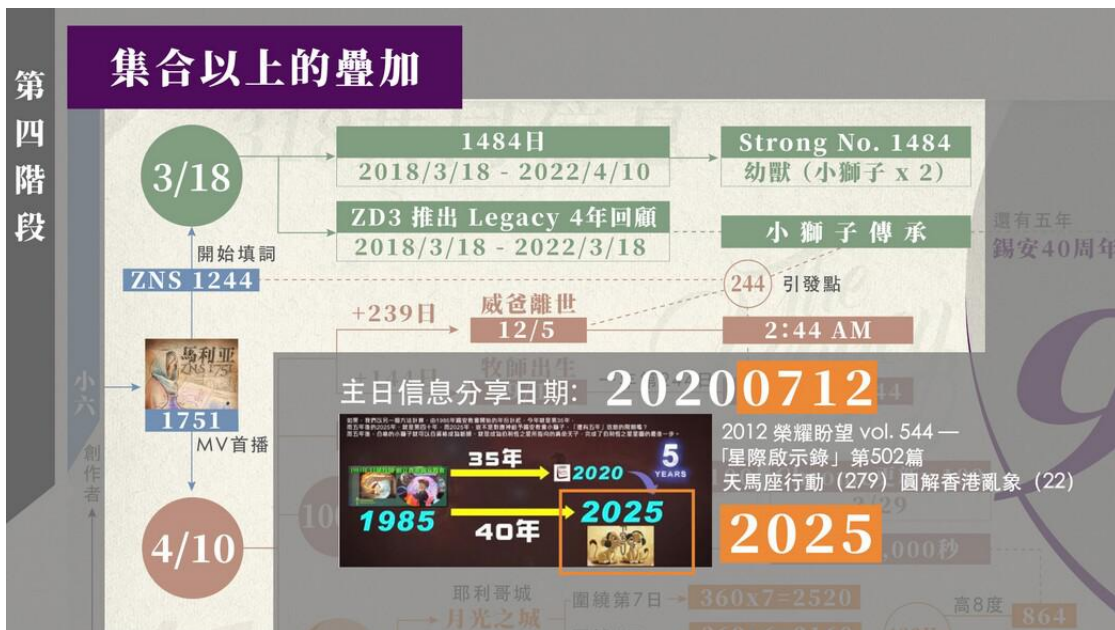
第四階段

集合以上的疊加

3/18

1484日
2018/3/18 - 2022/4/10

Strong No. 1484
幼獸（小獅子 x 2）

ZD3 推出 Legacy 4年回顧
2018/3/18 - 2022/3/18

小獅子傳承

還有五年
錫安40周年

開始填詞
ZNS 1244

244 引發點

+239日
威爸離世
12/5

2:44 AM

牧師出生

小六

馬利亚
ZNS 1751
1751
MV首播

創作者

4/10

主日信息分享日期: 20200712

35年
2020
5 YEARS
1985
40年
2025

2012 榮耀盼望 vol. 544 —
「星際啟示錄」第502篇
天馬座行動（279）圓解香港亂象（22）

2025

2/29
,000秒

耶利哥城
月光之城
圍繞第7日
360x7=2520
高8度
864